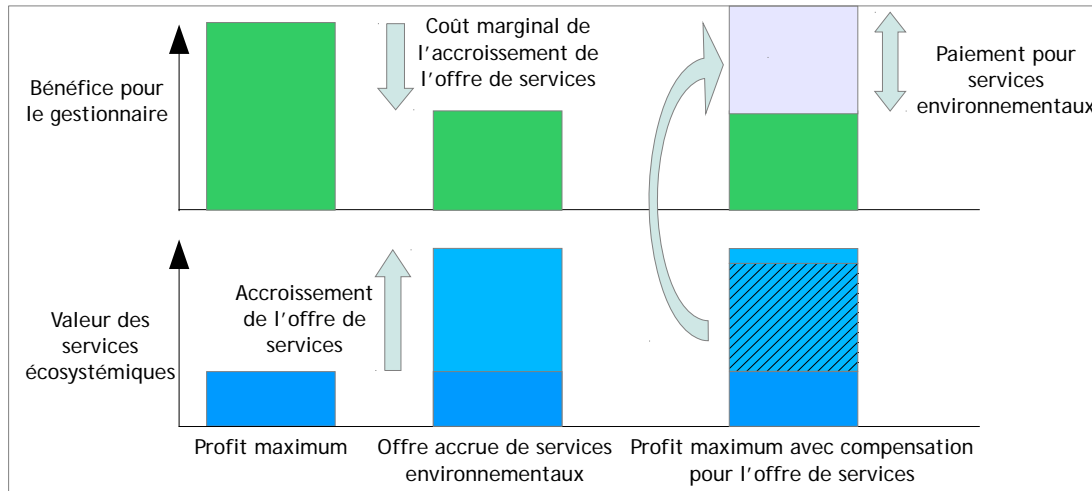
Bénéfice pour le gestionnaire

Coût marginal de l’accroissement de l’offre de services

Paiement pour services environnementaux

Valeur des services écosystémiques

Accroissement de l’offre de services

Profit maximum

Offre accrue de services environnementaux

Profit maximum avec compensation pour l’offre de services